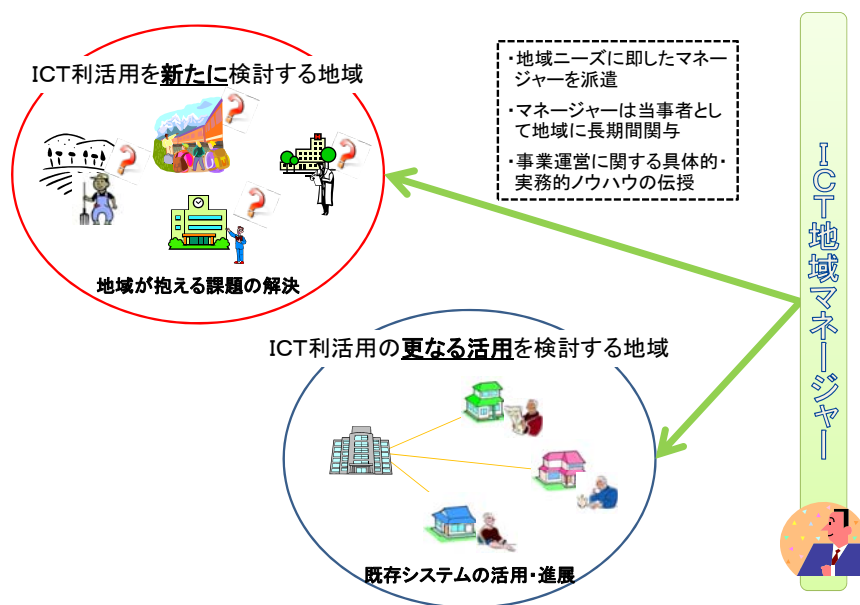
ICT利活用を新たに検討する地域

地域が抱える課題の解決

・地域ニーズに即したマネージャーを派遣

・マネージャーは当事者として地域に長期間関与

・事業運営に関する具体的・実務的ノウハウの伝授

ICT地域マネージャー

ICT利活用の更なる活用を検討する地域

既存システムの活用・進展